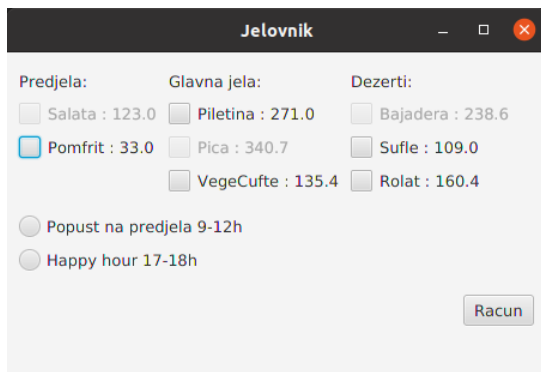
Jelovnik

Predjela:
Salata : 123.0
Pomfrit : 33.0

Glavna jela:
Piletina : 271.0
Pica : 340.7
VegeCufte : 135.4

Dezerti:
Bajadera : 238.6
Sufle : 109.0
Rolat : 160.4

Popust na predjela 9-12h
Happy hour 17-18h

Racun